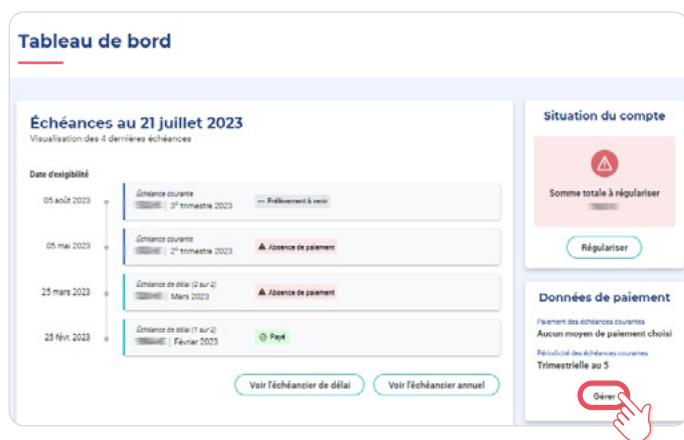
Tableau de bord

Échéances au 21 juillet 2023

Visualisation des 4 dernières échéances

Date d'exigibilité

05 août 2023

Échéance courante

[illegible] | 3e trimestre 2023

Prélèvement à venir

05 mai 2023

Échéance courante

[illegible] | 2e trimestre 2023

Absence de paiement

25 mars 2023

Échéance de délai (2 sur 2)

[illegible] | Mars 2023

Absence de paiement

25 févr. 2023

Échéance de délai (1 sur 2)

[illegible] | Février 2023

Payé

Voir l'échéancier de délai

Voir l'échéancier annuel

Situation du compte

Somme totale à régulariser

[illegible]

Régulariser

Données de paiement

Paiement des échéances courantes

Aucun moyen de paiement choisi

Périodicité des échéances courantes

Trimestrielle au 5

Gérer